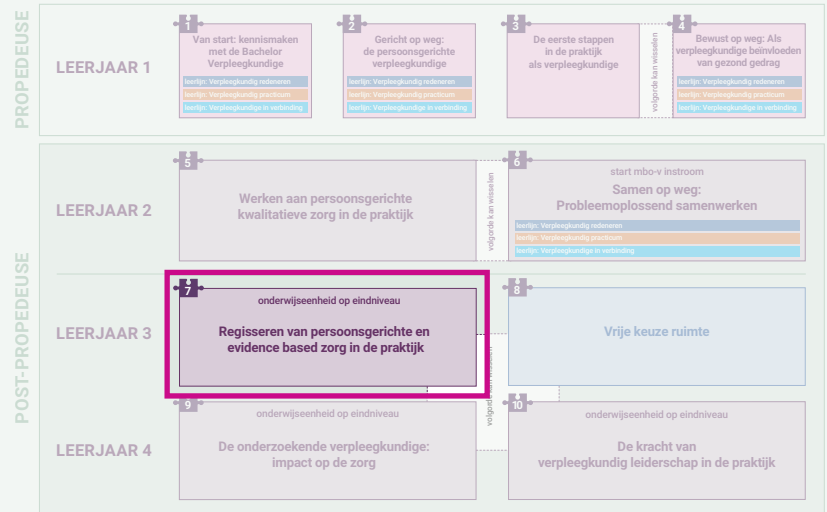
PROPEDEUSE

LEERJAAR 1

1
Van start: kennismaken met de Bachelor Verpleegkundige
leerlijn: Verpleegkundig redeneren
leerlijn: Verpleegkundig practicum
leerlijn: Verpleegkundig in verbinding

2
Gericht op weg: de persoonsgerichte verpleegkundige
leerlijn: Verpleegkundig redeneren
leerlijn: Verpleegkundig practicum
leerlijn: Verpleegkundig in verbinding

3
De eerste stappen in de praktijk als verpleegkundige

volgorde kan wisselen

4
Bewust op weg: Als verpleegkundige beïnvloeden van gezond gedrag
leerlijn: Verpleegkundig redeneren
leerlijn: Verpleegkundig practicum
leerlijn: Verpleegkundig in verbinding

POST-PROPEDEUSE

LEERJAAR 2

5
Werken aan persoonsgerichte kwalitatieve zorg in de praktijk

volgorde kan wisselen

6
start mbo-v instroom
Samen op weg: Probleemoplossend samenwerken
leerlijn: Verpleegkundig redeneren
leerlijn: Verpleegkundig practicum
leerlijn: Verpleegkundig in verbinding

LEERJAAR 3

7
onderwijseenheid op eindniveau
Regisseren van persoonsgerichte en evidence based zorg in de praktijk

8
Vrije keuze ruimte

volgorde kan wisselen

LEERJAAR 4

9
onderwijseenheid op eindniveau
De onderzoekende verpleegkundige: impact op de zorg

10
onderwijseenheid op eindniveau
De kracht van verpleegkundig leiderschap in de praktijk